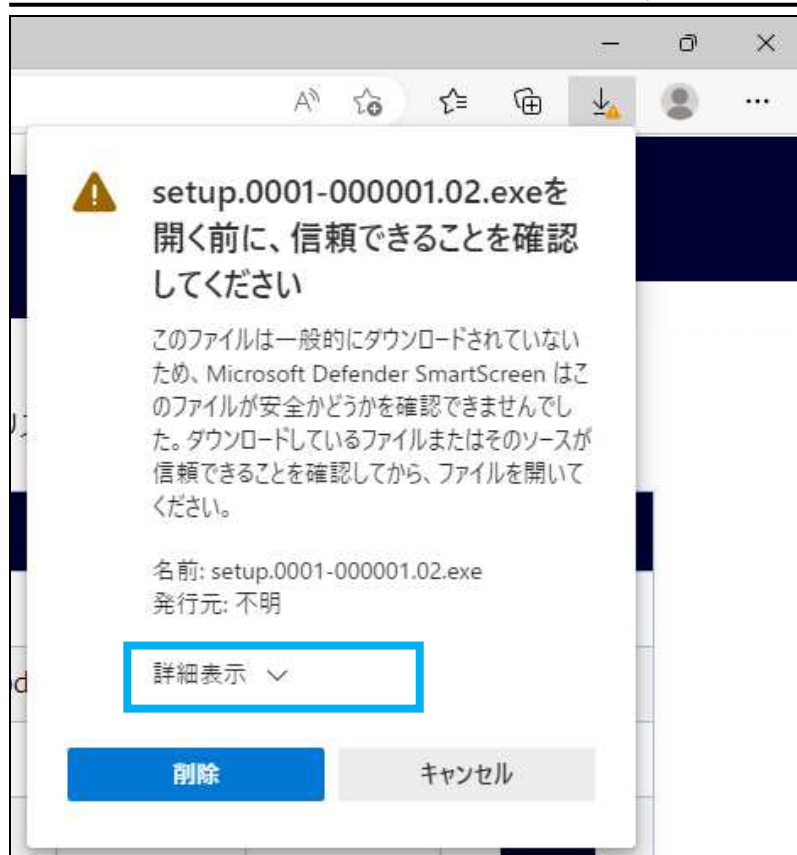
setup.0001-000001.02.exeを開く前に、信頼できることを確認してください

このファイルは一般的にダウンロードされていないため、Microsoft Defender SmartScreen はこのファイルが安全かどうかを確認できませんでした。ダウンロードしているファイルまたはそのソースが信頼できることを確認してから、ファイルを開いてください。

名前: setup.0001-000001.02.exe
発行元: 不明

詳細表示

削除

キャンセル